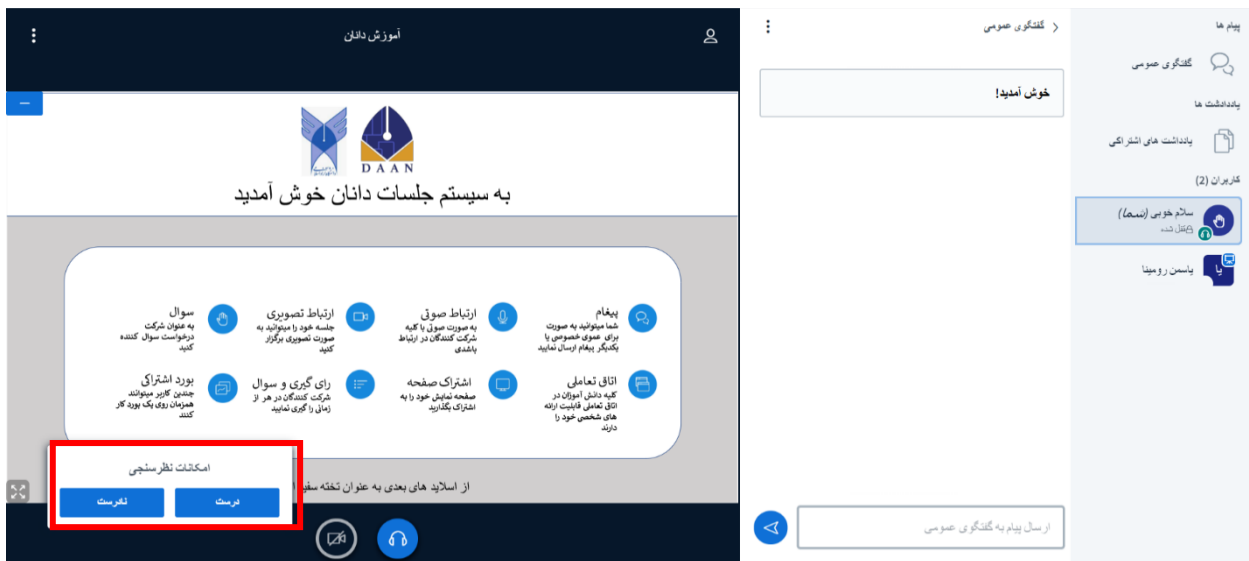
پیام ها
گفتگوی عمومی
یادداشت ها
یادداشت های اشتراکی
کاربران (2)
سلام خوبی (شما)
قفل شده
یا
یاسمن رومینا

گفتگوی عمومی
خوش آمدید!
ارسال پیام به گفتگوی عمومی

آموزش دانان
DAAN
به سیستم جلسات دانان خوش آمدید

پیغام
شما میتوانید به صورت برای عموی خصوصی با یکدیگر پیغام ارسال نمایید

ارتباط صوتی
به صورت صوتی با کلیه شرکت کنندگان در ارتباط باشید

ارتباط تصویری
جلسه خود را میتوانید به صورت تصویری برگزار کنید

سوال
به عنوان شرکت درخواست سوال کننده کنید

اتاق تعاملی
کلیه دانش آموزان در اتاق تعاملی قابلیت ارائه های شخصی خود را دارند

اشتراک صفحه
صفحه نمایش خود را به اشتراک بگذارید

رای گیری و سوال
شرکت کنندگان در هر از زمانی را گیری نمایید

بورد اشتراکی
چندین کاربر میتوانند همزمان روی یک بورد کار کنند

از اسلاید های بعدی به عنوان تخته سفید

امکانات نظرسنجی
نادرست
درست